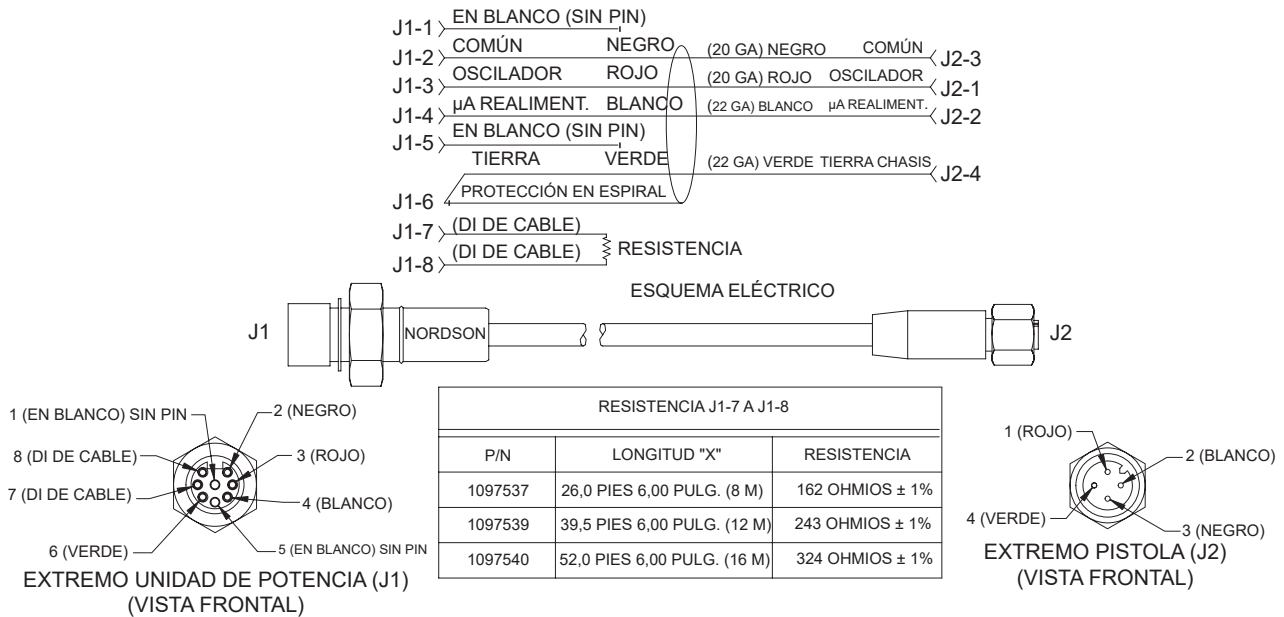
J1-1 EN BLANCO (SIN PIN)
J1-2 COMÚN NEGRO (20 GA) NEGRO COMÚN J2-3
J1-3 OSCILADOR ROJO (20 GA) ROJO OSCILADOR J2-1
J1-4 µA REALIMENT. BLANCO (22 GA) BLANCO µA REALIMENT. J2-2
J1-5 EN BLANCO (SIN PIN)
TIERRA VERDE (22 GA) VERDE TIERRA CHASIS J2-4
J1-6 PROTECCIÓN EN ESPIRAL
J1-7 (DI DE CABLE)
J1-8 (DI DE CABLE) RESISTENCIA

ESQUEMA ELÉCTRICO

J1 NORDSON J2

1 (EN BLANCO) SIN PIN
2 (NEGRO)
8 (DI DE CABLE)
3 (ROJO)
7 (DI DE CABLE)
4 (BLANCO)
6 (VERDE)
5 (EN BLANCO) SIN PIN
EXTREMO UNIDAD DE POTENCIA (J1) (VISTA FRONTAL)

RESISTENCIA J1-7 A J1-8

| P/N | LONGITUD "X" | RESISTENCIA |
|---|---|---|
| 1097537 | 26,0 PIES 6,00 PULG. (8 M) | 162 OHMIOS ± 1% |
| 1097539 | 39,5 PIES 6,00 PULG. (12 M) | 243 OHMIOS ± 1% |
| 1097540 | 52,0 PIES 6,00 PULG. (16 M) | 324 OHMIOS ± 1% |

1 (ROJO)
2 (BLANCO)
4 (VERDE)
3 (NEGRO)
EXTREMO PISTOLA (J2) (VISTA FRONTAL)